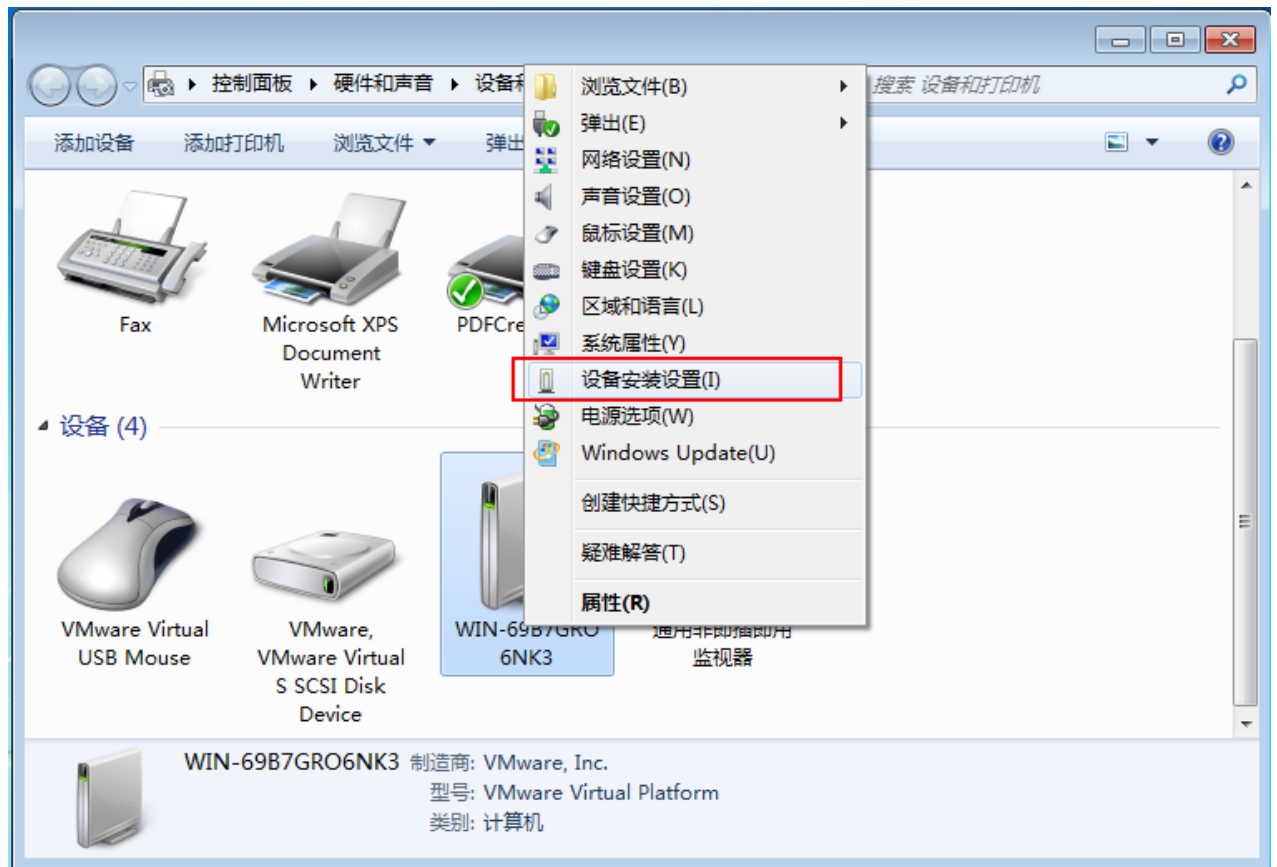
控制面板 ▸ 硬件和声音 ▸ 设备和

搜索 设备和打印机

添加设备 添加打印机 浏览文件 ▾ 弹出

浏览文件(B)
弹出(E)
网络设置(N)
声音设置(O)
鼠标设置(M)
键盘设置(K)
区域和语言(L)
系统属性(Y)
设备安装设置(I)
电源选项(W)
Windows Update(U)
创建快捷方式(S)
疑难解答(T)
属性(R)

Fax

Microsoft XPS Document Writer

PDFCre

设备 (4)

VMware Virtual USB Mouse

VMware, VMware Virtual S SCSI Disk Device

WIN-69B7GRO 6NK3

通用非即插即用 监视器

WIN-69B7GRO6NK3 制造商: VMware, Inc.
型号: VMware Virtual Platform
类别: 计算机